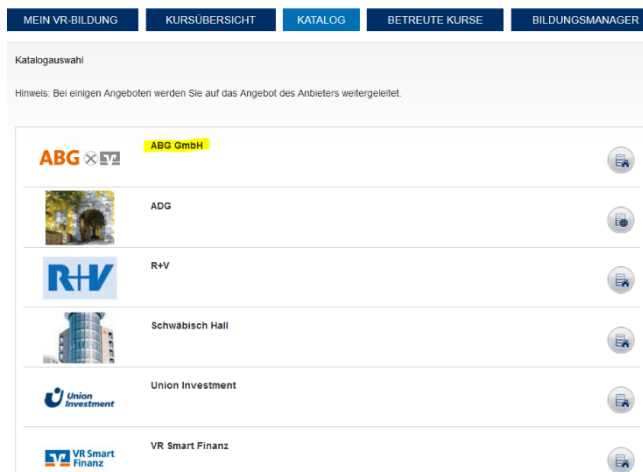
MEIN VR-BILDUNG | KURSÜBERSICHT | KATALOG | BETREUTE KURSE | BILDUNGSMANAGER

Katalogauswahl

Hinweis: Bei einigen Angeboten werden Sie auf das Angebot des Anbieters weitergeleitet.

ABG

ABG GmbH

ADG

R+V

R+V

Schwäbisch Hall

Union Investment

Union Investment

VR Smart Finanz

VR Smart Finanz